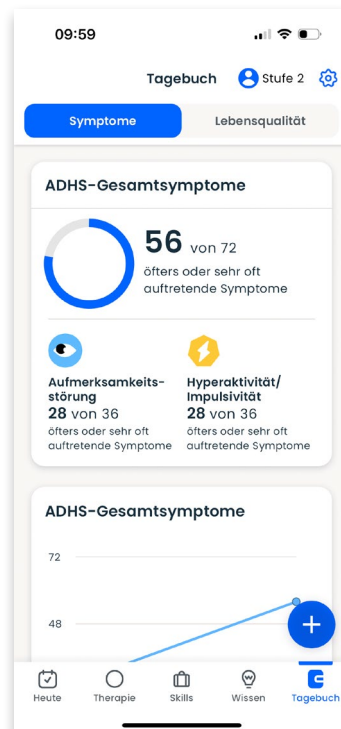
09:59

Tagebuch Stufe 2

Symptome Lebensqualität

ADHS-Gesamtsymptome

56 von 72
öfters oder sehr oft auftretende Symptome

Aufmerksamkeitsstörung
28 von 36
öfters oder sehr oft auftretende Symptome

Hyperaktivität/ Impulsivität
28 von 36
öfters oder sehr oft auftretende Symptome

ADHS-Gesamtsymptome

72

48

+

Heute Therapie Skills Wissen Tagebuch